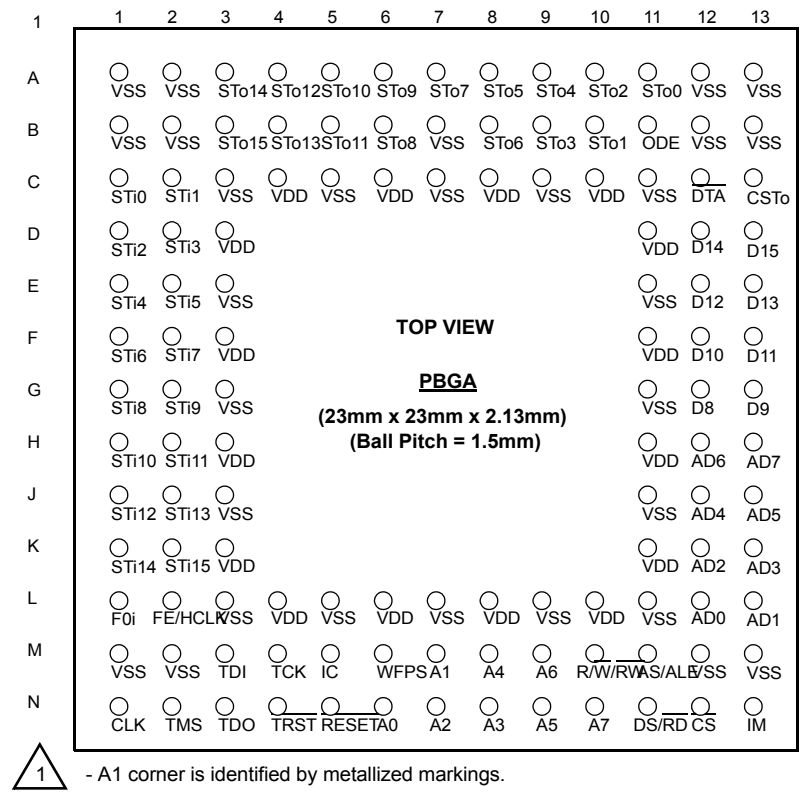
1 1 2 3 4 5 6 7 8 9 10 11 12 13

A VSS VSS STo14 STo12 STo10 STo9 STo7 STo5 STo4 STo2 STo0 VSS VSS

B VSS VSS STo15 STo13 STo11 STo8 VSS STo6 STo3 STo1 ODE VSS VSS

C STi0 STi1 VSS VDD VSS VDD VSS VDD VSS VDD VSS $\overline{DTA}$ CSTo

D STi2 STi3 VDD VDD D14 D15

E STi4 STi5 VSS VSS D12 D13

F STi6 STi7 VDD VDD D10 D11

G STi8 STi9 VSS VSS D8 D9

H STi10 STi11 VDD VDD AD6 AD7

J STi12 STi13 VSS VSS AD4 AD5

K STi14 STi15 VDD VDD AD2 AD3

L F0i FE/HCLK VSS VDD VSS VDD VSS VDD VSS VDD VSS AD0 AD1

M VSS VSS TDI TCK IC WFPS A1 A4 A6 R/$\overline{W}$/$\overline{WR}$ AS/ALE VSS VSS

N CLK TMS TDO $\overline{TRST}$ $\overline{RESET}$ A0 A2 A3 A5 A7 $\overline{DS}$/$\overline{RD}$ $\overline{CS}$ IM

TOP VIEW

PBGA

(23mm x 23mm x 2.13mm)
(Ball Pitch = 1.5mm)

1 - A1 corner is identified by metallized markings.